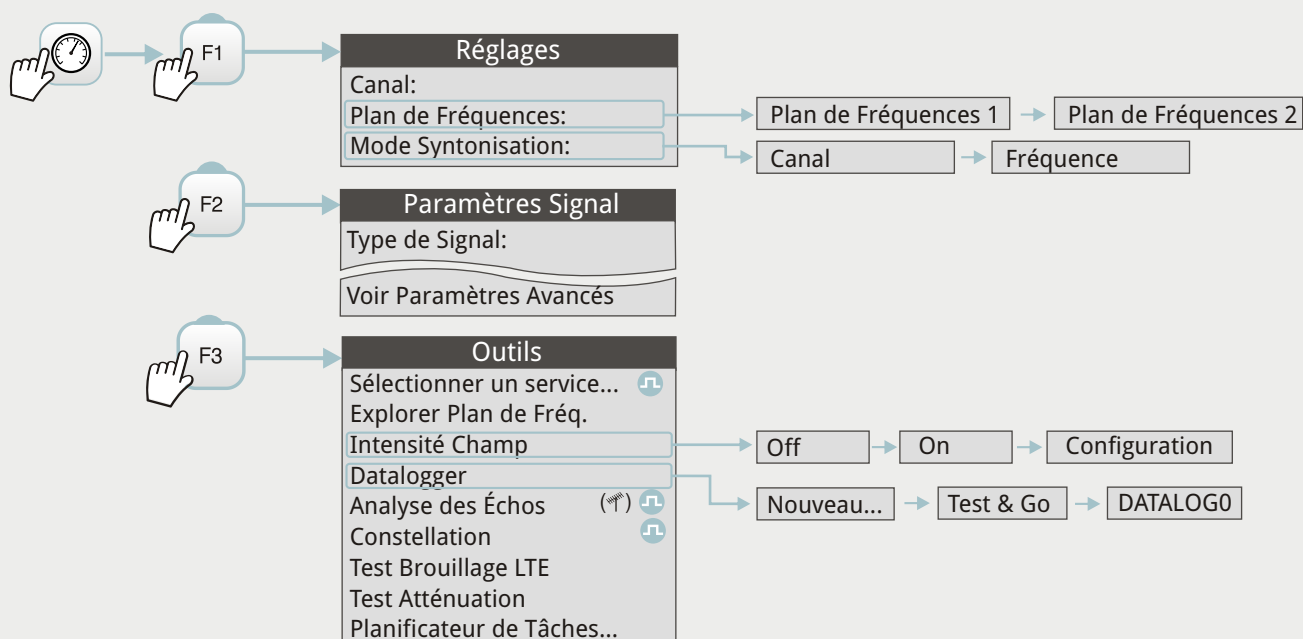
F1

Réglages
Canal:
Plan de Fréquences:
Mode Syntonisation:

Plan de Fréquences 1
Plan de Fréquences 2
Canal
Fréquence

F2

Paramètres Signal
Type de Signal:
Voir Paramètres Avancés

F3

Outils
Sélectionner un service...
Explorer Plan de Fréq.
Intensité Champ
Datalogger
Analyse des Échos
Constellation
Test Brouillage LTE
Test Atténuation
Planificateur de Tâches...

Off
On
Configuration
Nouveau...
Test & Go
DATALOG0